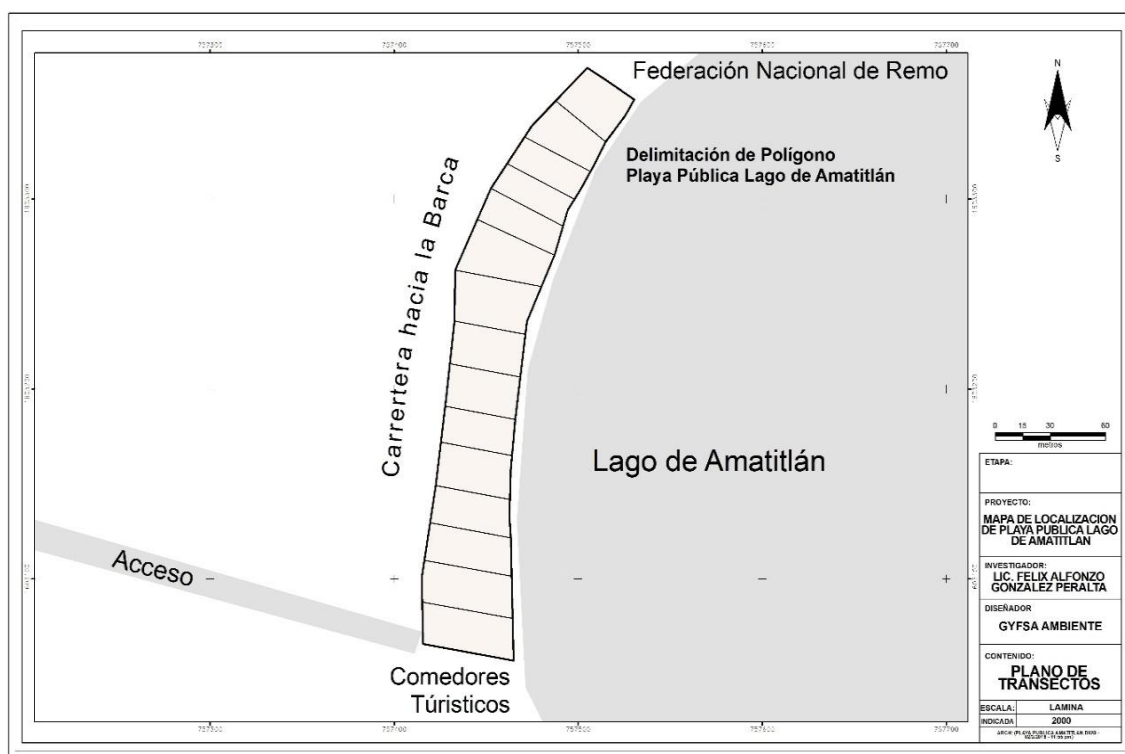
757300 757400 757500 757600 757700

Federación Nacional de Remo

Delimitación de Polígono
Playa Pública Lago de Amatitlán

Carrertera hacia la Barca

Lago de Amatitlán

Acceso

Comedores Túristicos

757300 757400 757500 757600 757700

N
S

0 15 30 60
metros

ETAPA:

PROYECTO:
MAPA DE LOCALIZACION DE PLAYA PUBLICA LAGO DE AMATITLAN

INVESTIGADOR:
LIC. FELIX ALFONZO GONZALEZ PERALTA

DISEÑADOR
GYFSA AMBIENTE

CONTENIDO:
PLANO DE TRANSECTOS

| ESCALA: | LAMINA |
|---|---|
| INDICADA | 2000 |

ARCH: (PLAYA PUBLICA AMATITLAN.DWG - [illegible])